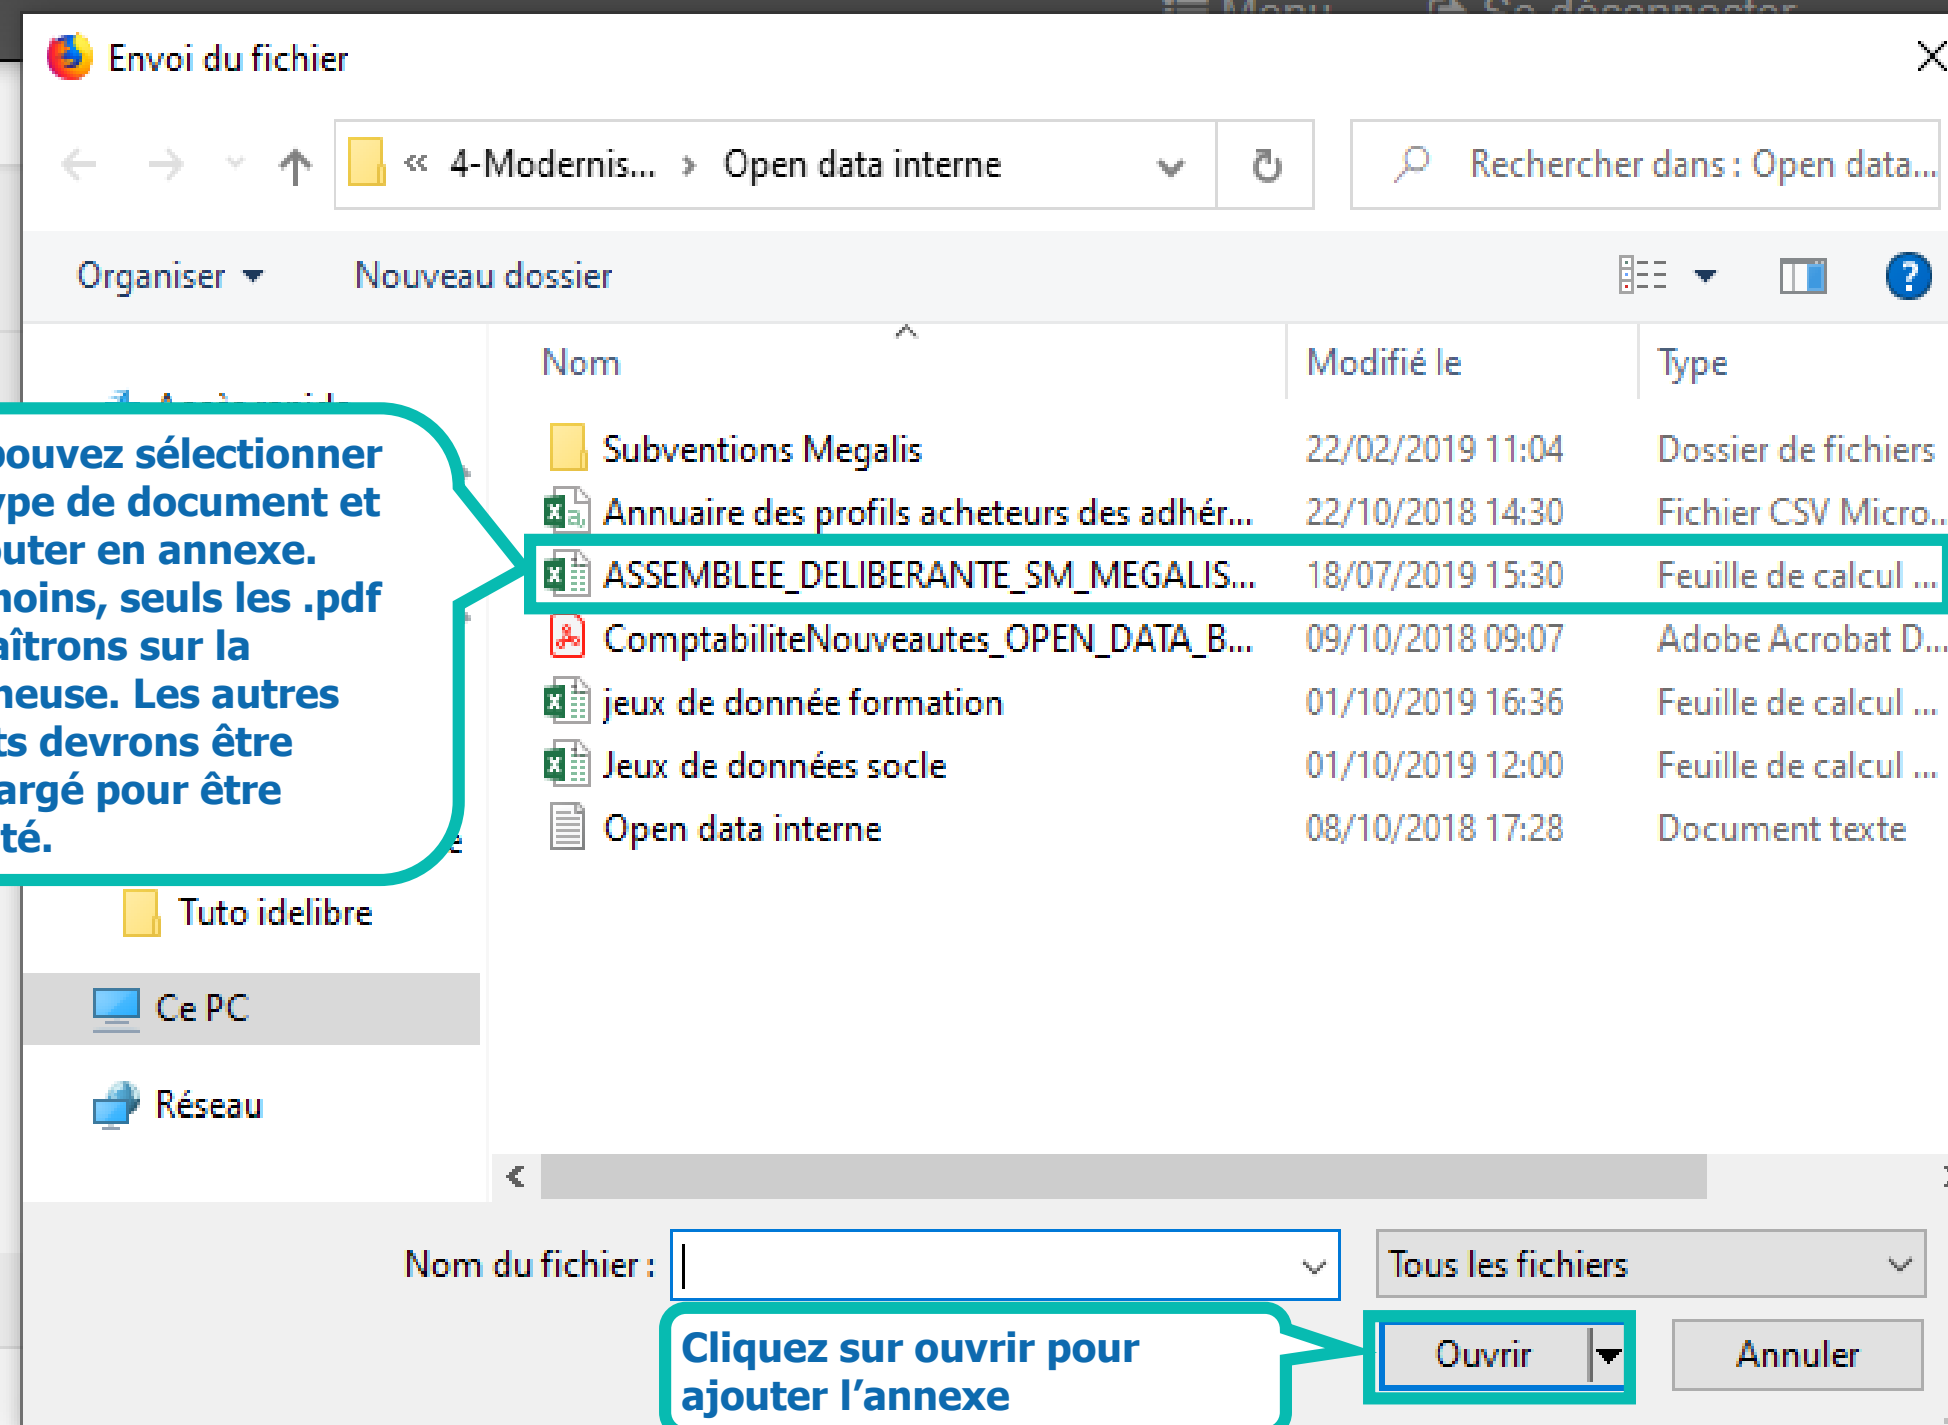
Envoi du fichier

« 4-Modernis... › Open data interne

Rechercher dans : Open data...

Organiser ▾ Nouveau dossier

ouvez sélectionner ype de document et uter en annexe. noins, seuls les .pdf aîtrons sur la neuse. Les autres ts devrons être argé pour être té.

Tuto idelibre

Ce PC

Réseau

| Nom | Modifié le | Type |
|---|---|---|
| Subventions Megalis | 22/02/2019 11:04 | Dossier de fichiers |
| Annuaire des profils acheteurs des adhér... | 22/10/2018 14:30 | Fichier CSV Micro... |
| ASSEMBLEE_DELIBERANTE_SM_MEGALIS... | 18/07/2019 15:30 | Feuille de calcul ... |
| ComptabiliteNouveautes_OPEN_DATA_B... | 09/10/2018 09:07 | Adobe Acrobat D... |
| jeux de donnée formation | 01/10/2019 16:36 | Feuille de calcul ... |
| Jeux de données socle | 01/10/2019 12:00 | Feuille de calcul ... |
| Open data interne | 08/10/2018 17:28 | Document texte |

Nom du fichier :

Tous les fichiers

Cliquez sur ouvrir pour ajouter l'annexe

Ouvrir

Annuler